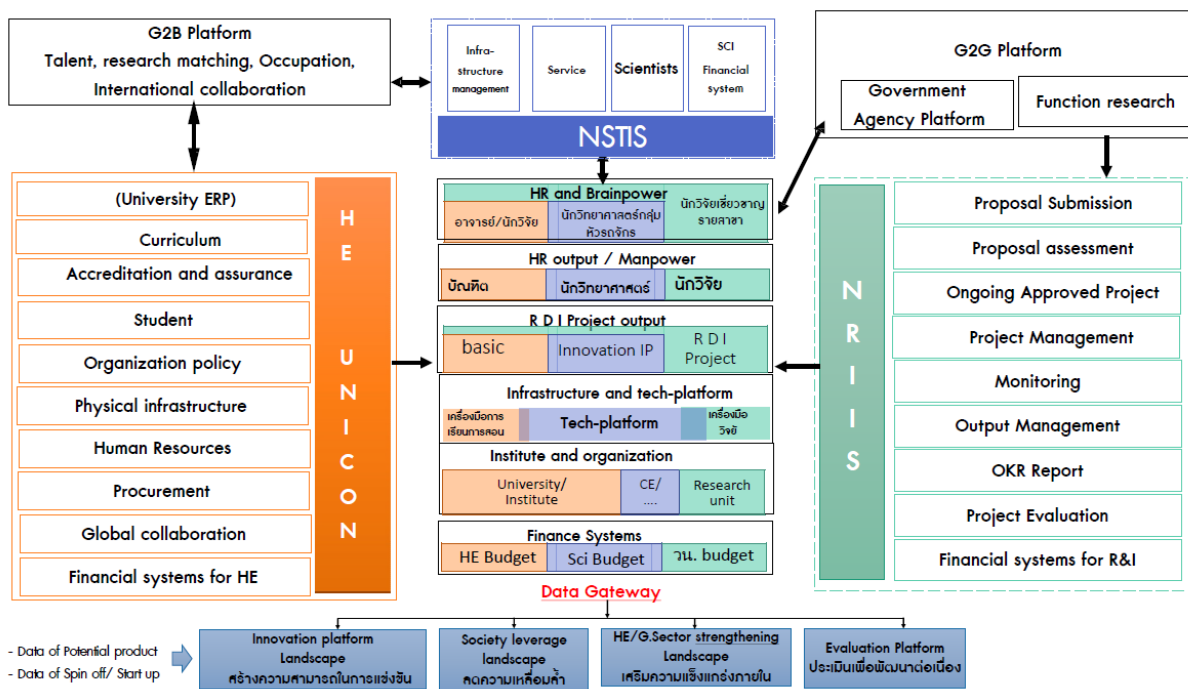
G2B Platform
Talent, research matching, Occupation, International collaboration

Infra-structure management

Service

Scientists

SCI Financial system

NSTIS

G2G Platform

Government Agency Platform

Function research

(University ERP)

Curriculum

Accreditation and assurance

Student

Organization policy

Physical infrastructure

Human Resources

Procurement

Global collaboration

Financial systems for HE

H E U N I C O N

HR and Brainpower
อาจารย์/นักวิจัย
นักวิทยาศาสตร์กลุ่มหัวรถจักร
นักวิจัยเชี่ยวชาญรายสาขา

HR output / Manpower
บัณฑิต
นักวิทยาศาสตร์
นักวิจัย

R D I Project output
basic
Innovation IP
R D I Project

Infrastructure and tech-platform
เครื่องมือการเรียนการสอน
Tech-platform
เครื่องมือวิจัย

Institute and organization
University/ Institute
CE/ ....
Research unit

Finance Systems
HE Budget
Sci Budget
วน. budget

N R I I S

Proposal Submission

Proposal assessment

Ongoing Approved Project

Project Management

Monitoring

Output Management

OKR Report

Project Evaluation

Financial systems for R&I

Data Gateway

- Data of Potential product
- Data of Spin off/ Start up

Innovation platform Landscape
สร้างความสามารถในการแข่งขัน

Society leverage landscape
ลดความเหลื่อมล้ำ

HE/G.Sector strengthening Landscape
เสริมความแข็งแกร่งภายใน

Evaluation Platform
ประเมินเพื่อพัฒนาต่อเนื่อง